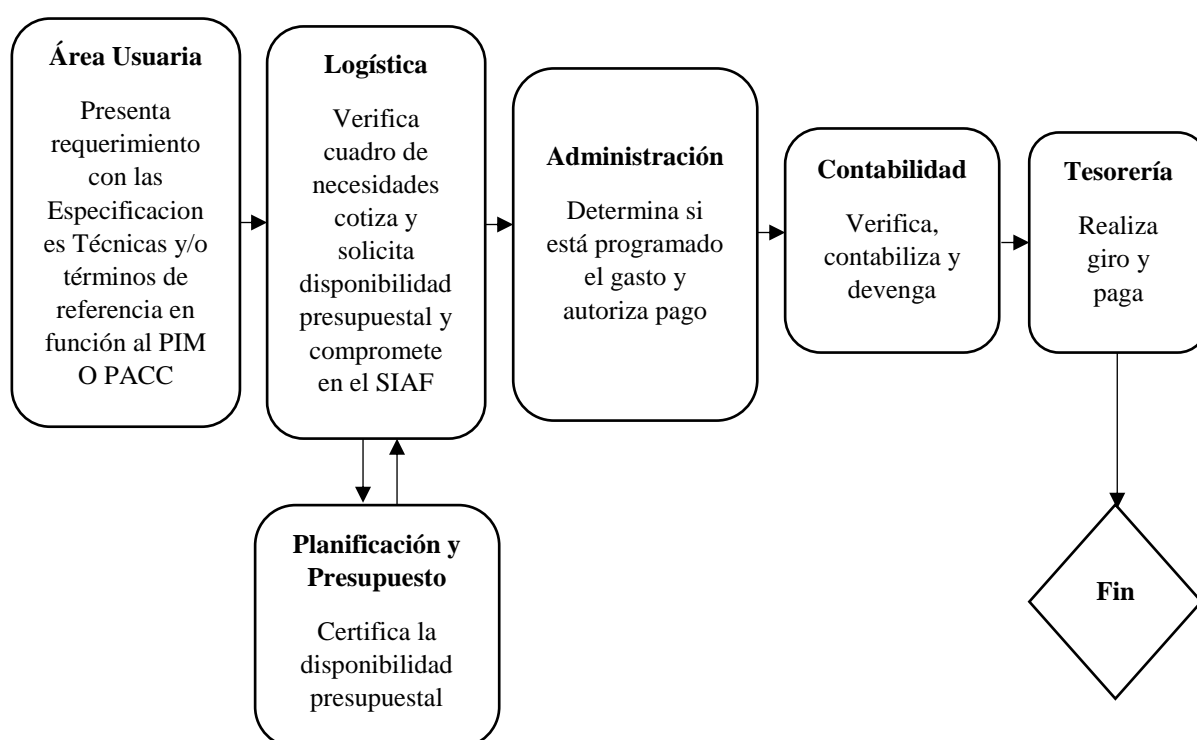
Área Usuaria

Presenta requerimiento con las Especificaciones Técnicas y/o términos de referencia en función al PIM O PACC

Logística

Verifica cuadro de necesidades cotiza y solicita disponibilidad presupuestal y compromete en el SIAF

Planificación y Presupuesto

Certifica la disponibilidad presupuestal

Administración

Determina si está programado el gasto y autoriza pago

Contabilidad

Verifica, contabiliza y devenga

Tesorería

Realiza giro y paga

Fin